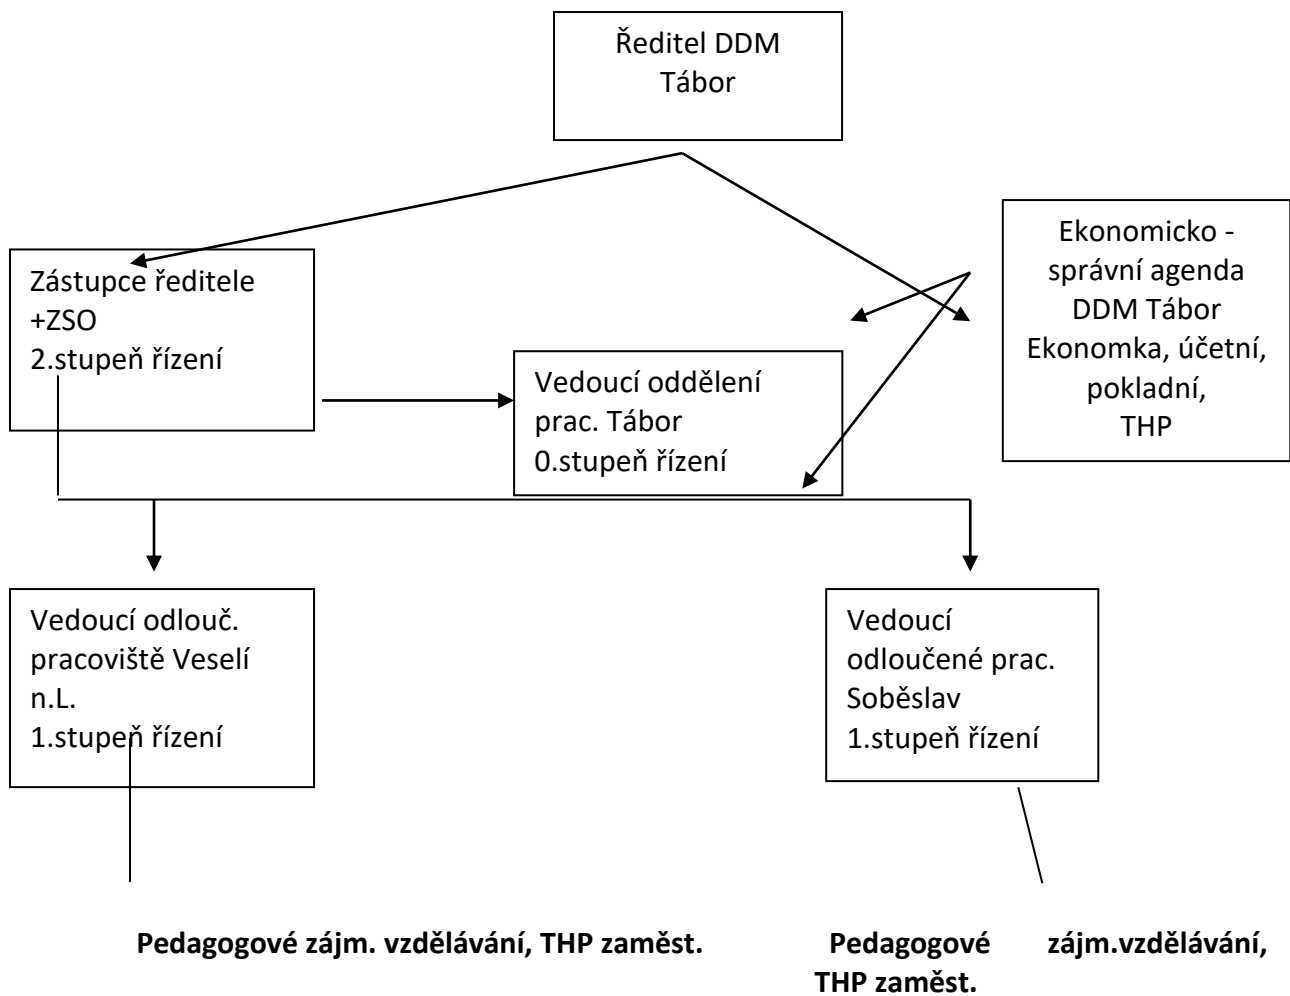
Ředitel DDM Tábor

Zástupce ředitele +ZSO
2.stupeň řízení

Ekonomicko - správní agenda DDM Tábor Ekonomka, účetní, pokladní, THP

Vedoucí oddělení prac. Tábor
0.stupeň řízení

Vedoucí odlouč. pracoviště Veselí n.L.
1.stupeň řízení

Vedoucí odloučené prac. Soběslav
1.stupeň řízení

**Pedagogové zájm. vzdělávání, THP zaměst.**

**Pedagogové zájm.vzdělávání, THP zaměst.**